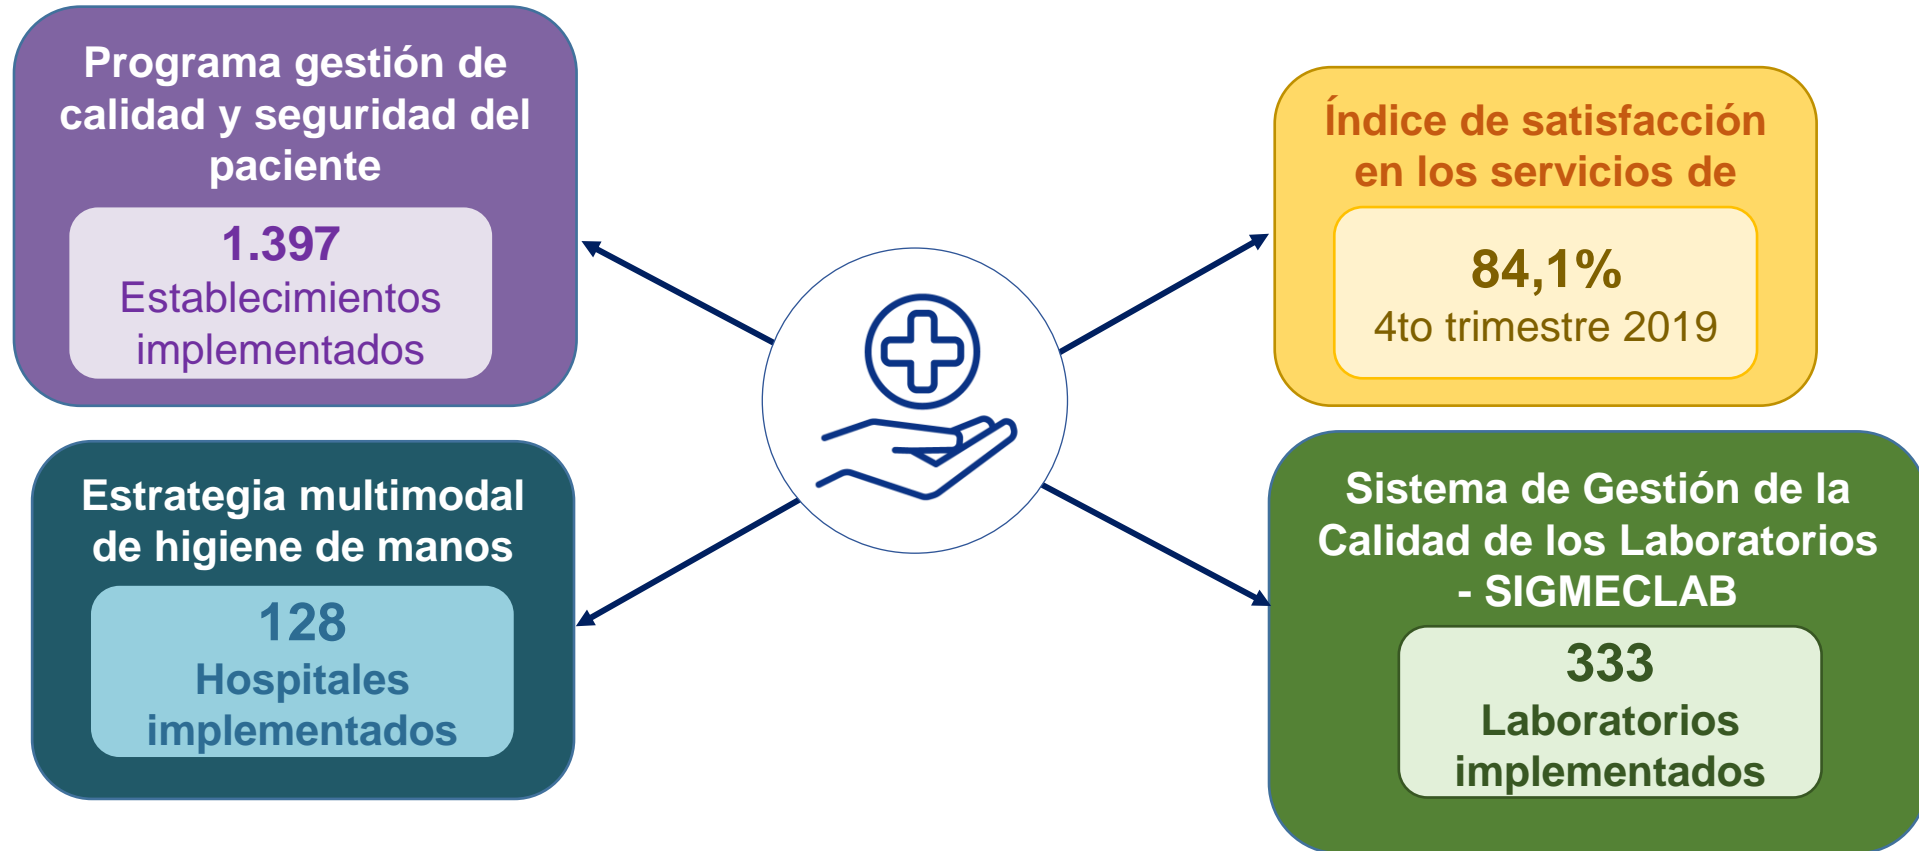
Programa gestión de calidad y seguridad del paciente

1.397
Establecimientos implementados

Índice de satisfacción en los servicios de

84,1%
4to trimestre 2019

Estrategia multimodal de higiene de manos

128
Hospitales implementados

Sistema de Gestión de la Calidad de los Laboratorios - SIGMECLAB

333
Laboratorios implementados